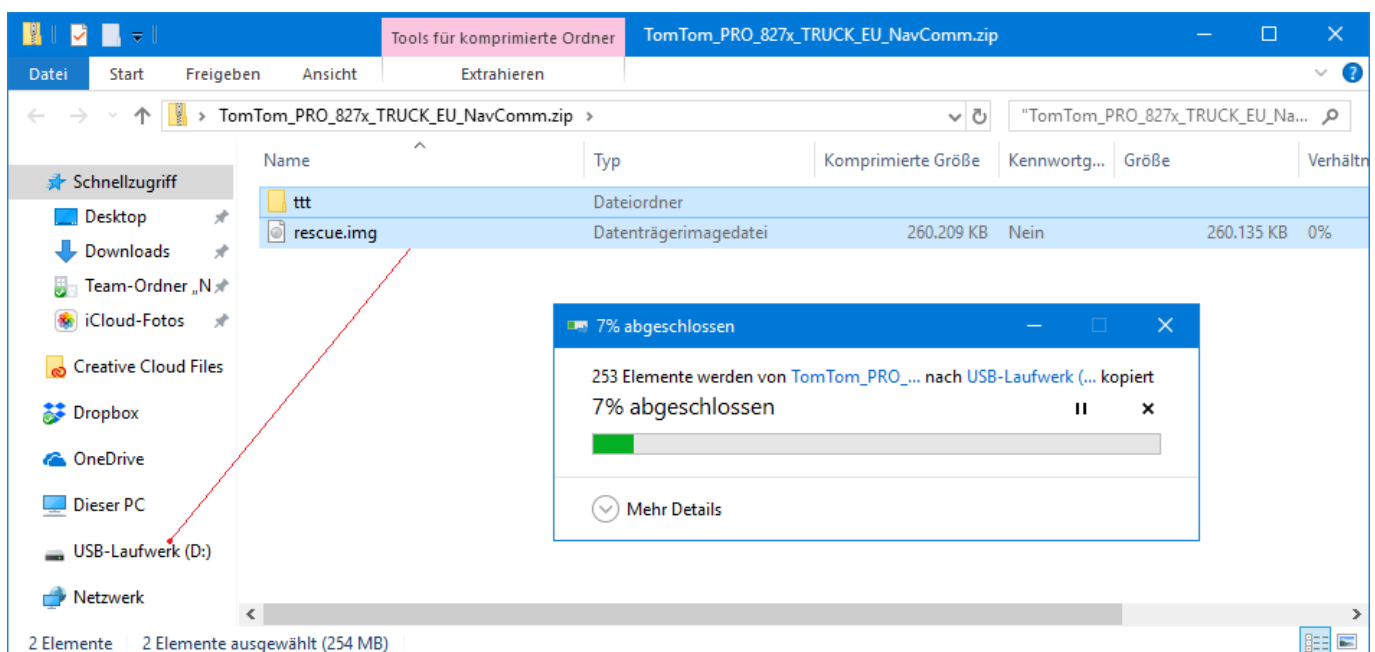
Tools für komprimierte Ordner TomTom_PRO_827x_TRUCK_EU_NavComm.zip

Datei Start Freigeben Ansicht Extrahieren

TomTom_PRO_827x_TRUCK_EU_NavComm.zip "TomTom_PRO_827x_TRUCK_EU_Na...

Schnellzugriff
Desktop
Downloads
Team-Ordner „N
iCloud-Fotos
Creative Cloud Files
Dropbox
OneDrive
Dieser PC
USB-Laufwerk (D:)
Netzwerk

| Name | Typ | Komprimierte Größe | Kennwortg... | Größe | Verhältn |
|---|---|---|---|---|---|
| ttt | Dateiordner | | | | |
| rescue.img | Datenträgerimagedatei | 260.209 KB | Nein | 260.135 KB | 0% |

7% abgeschlossen

253 Elemente werden von TomTom_PRO_... nach USB-Laufwerk (... kopiert
7% abgeschlossen

Mehr Details

2 Elemente 2 Elemente ausgewählt (254 MB)